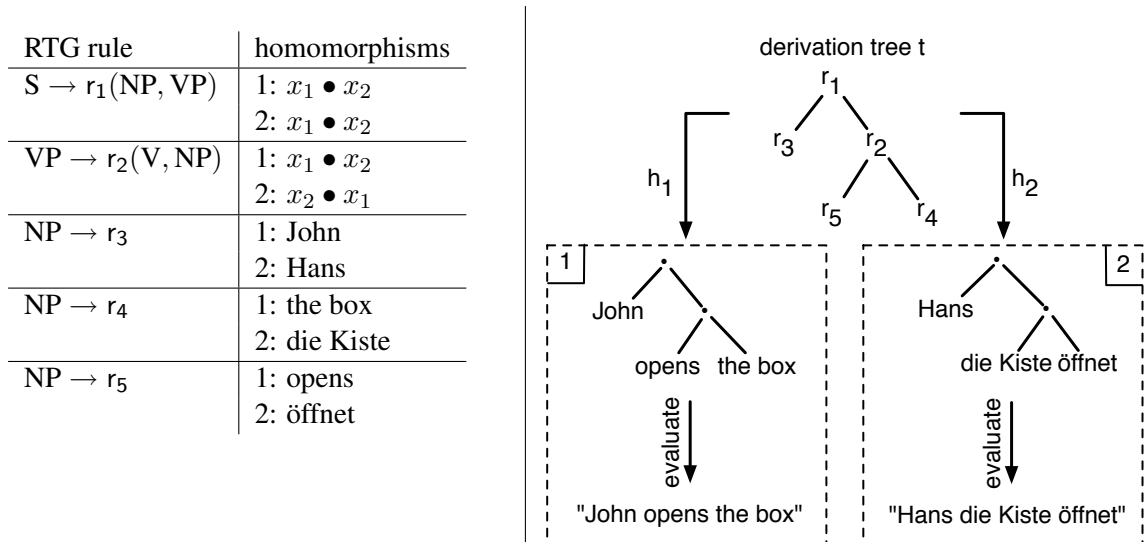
| RTG rule | homomorphisms |
|---|---|
| $S \rightarrow r_1(NP, VP)$ | 1: $x_1 \bullet x_2$ |
| | 2: $x_1 \bullet x_2$ |
| $VP \rightarrow r_2(V, NP)$ | 1: $x_1 \bullet x_2$ |
| | 2: $x_2 \bullet x_1$ |
| $NP \rightarrow r_3$ | 1: John |
| | 2: Hans |
| $NP \rightarrow r_4$ | 1: the box |
| | 2: die Kiste |
| $NP \rightarrow r_5$ | 1: opens |
| | 2: öffnet |

derivation tree t

$r_1$

$r_3$ $r_2$

$r_5$ $r_4$

$h_1$ $h_2$

1

John

opens the box

evaluate

"John opens the box"

2

Hans

die Kiste öffnet

evaluate

"Hans die Kiste öffnet"